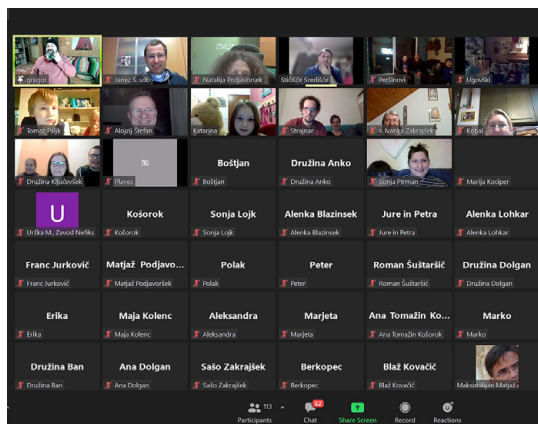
gregor
Janez S. sob
Natalija Podjavoršek
Stičišče Središče
Peršinovi
Ugovški
Tomaž Pišk
Alojzij Štefan
Katarina
Strajnar
s. Ivanka Zakrajšek
Kobal
Družina Ključevšek
Plavec
Boštjan
Boštjan
Družina Anko
Družina Anko
Sonja Pirman
Marija Kocjper
U
Urška M., Zavod Neršks
Košorok
Košorok
Sonja Lojk
Sonja Lojk
Alenka Blazinsek
Alenka Blazinsek
Jure in Petra
Jure in Petra
Alenka Lohkar
Alenka Lohkar
Franc Jurkovič
Franc Jurkovič
Matjaž Podjavo...
Matjaž Podjavoršek
Polak
Polak
Peter
Peter
Roman Šuštaršič
Roman Šuštaršič
Družina Dolgan
Družina Dolgan
Erika
Erika
Maja Kolenc
Maja Kolenc
Aleksandra
Aleksandra
Marjeta
Marjeta
Ana Tomažin Ko...
Ana Tomažin Košorok
Marko
Marko
Družina Ban
Družina Ban
Ana Dolgan
Ana Dolgan
Sašo Zakrajšek
Sašo Zakrajšek
Berkopec
Berkopec
Blaž Kovačič
Blaž Kovačič
Maksimilijan Marjad...
113
Participants
52
Chat
Share Screen
Record
Reactions